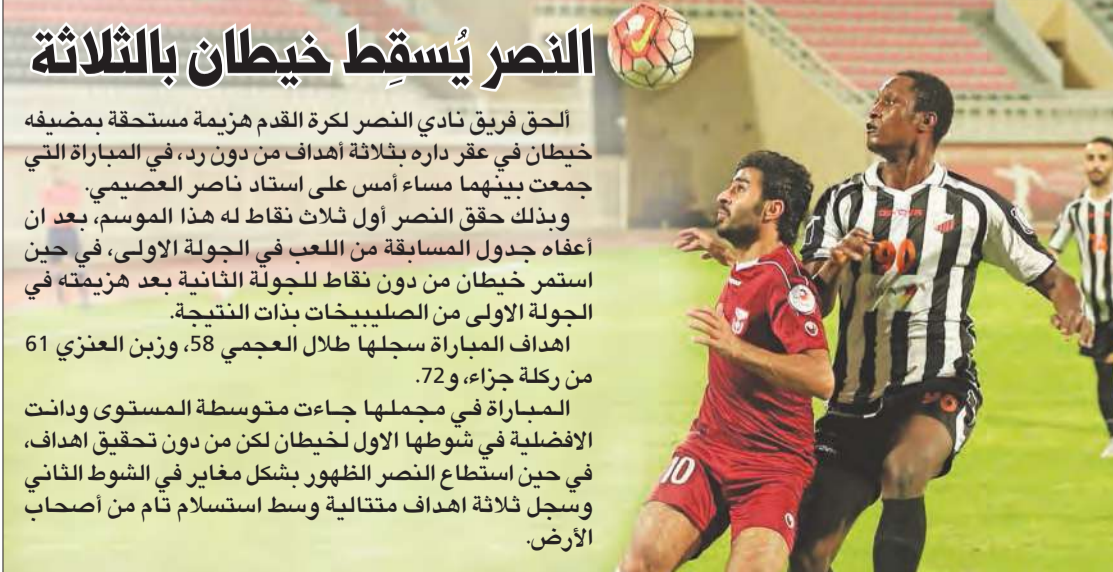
النصر يُسقِط خيطان بالثلاثة

ألحق فريق نادي النصر لكرة القدم هزيمة مستحقة بمضيفه خيطان في عقر داره بثلاثة أهداف من دون رد، في المباراة التي جمعت بينهما مساء أمس على استاد ناصر العصيمي.

وبذلك حقق النصر أول ثلاث نقاط له هذا الموسم، بعد ان أعفاه جدول المسابقة من اللعب في الجولة الاولى، في حين استمر خيطان من دون نقاط للجولة الثانية بعد هزيمته في الجولة الاولى من الصليبيخات بذات النتيجة.

اهداف المباراة سجلها طلال العجمي 58، وزبن العنزي 61 من ركلة جزاء، و72.

المباراة في مجملها جاءت متوسطة المستوى ودانت الافضلية في شوطها الاول لخيطان لكن من دون تحقيق اهداف، في حين استطاع النصر الظهور بشكل مغاير في الشوط الثاني وسجل ثلاثة اهداف متتالية وسط استسلام تام من أصحاب الأرض.